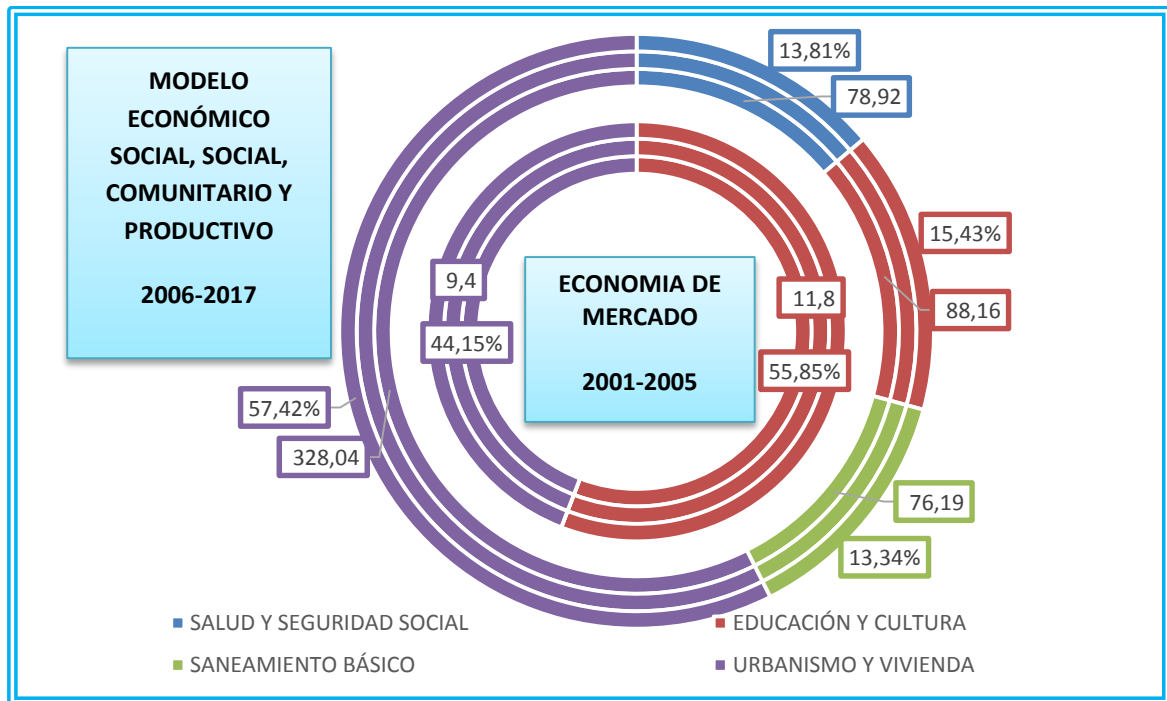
MODELO ECONÓMICO SOCIAL, SOCIAL, COMUNITARIO Y PRODUCTIVO

2006-2017

13,81%

78,92

15,43%

88,16

9,4

ECONOMIA DE MERCADO

2001-2005

11,8

44,15%

55,85%

57,42%

328,04

76,19

13,34%

SALUD Y SEGURIDAD SOCIAL

EDUCACIÓN Y CULTURA

SANEAMIENTO BÁSICO

URBANISMO Y VIVIENDA